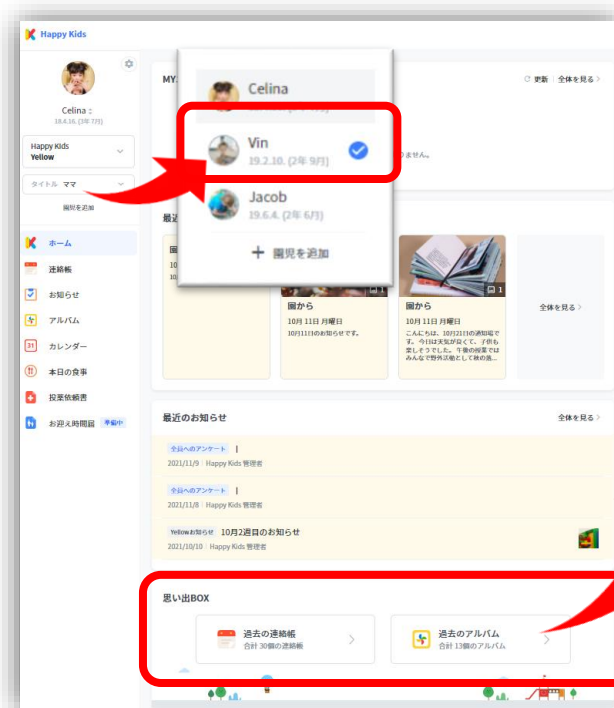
Happy Kids

Celina :
18.4.16. (3年7月)

Happy Kids
Yellow

タイトル ママ

園児を追加

ホーム
連絡帳
お知らせ
アルバム
カレンダー
本日の食事
投薬依頼書
お迎え時間届 準備中

Celina

Vin
19.2.10. (2年 9月)

Jacob
19.6.4. (2年 6月)

+ 園児を追加

MY
更新 | 全体を見る
りません。

最近

園から
10月 11日 月曜日
10月11日のお知らせです。

園から
10月 11日 月曜日
こんにちは。10月11日の通知場です。今日は天気が良くて、子供も楽しそうでした。午後の授業ではみんなで野外活動として秋の族...

1

全体を見る

最近のお知らせ
全体を見る

全員へのアンケート |
2021/11/9 | Happy Kids 管理者

全員へのアンケート |
2021/11/8 | Happy Kids 管理者

Yellowお知らせ 10月2週目のお知らせ
2021/10/10 | Happy Kids 管理者

思い出BOX

過去の連絡帳
合計 30個の連絡帳

過去のアルバム
合計 13個のアルバム